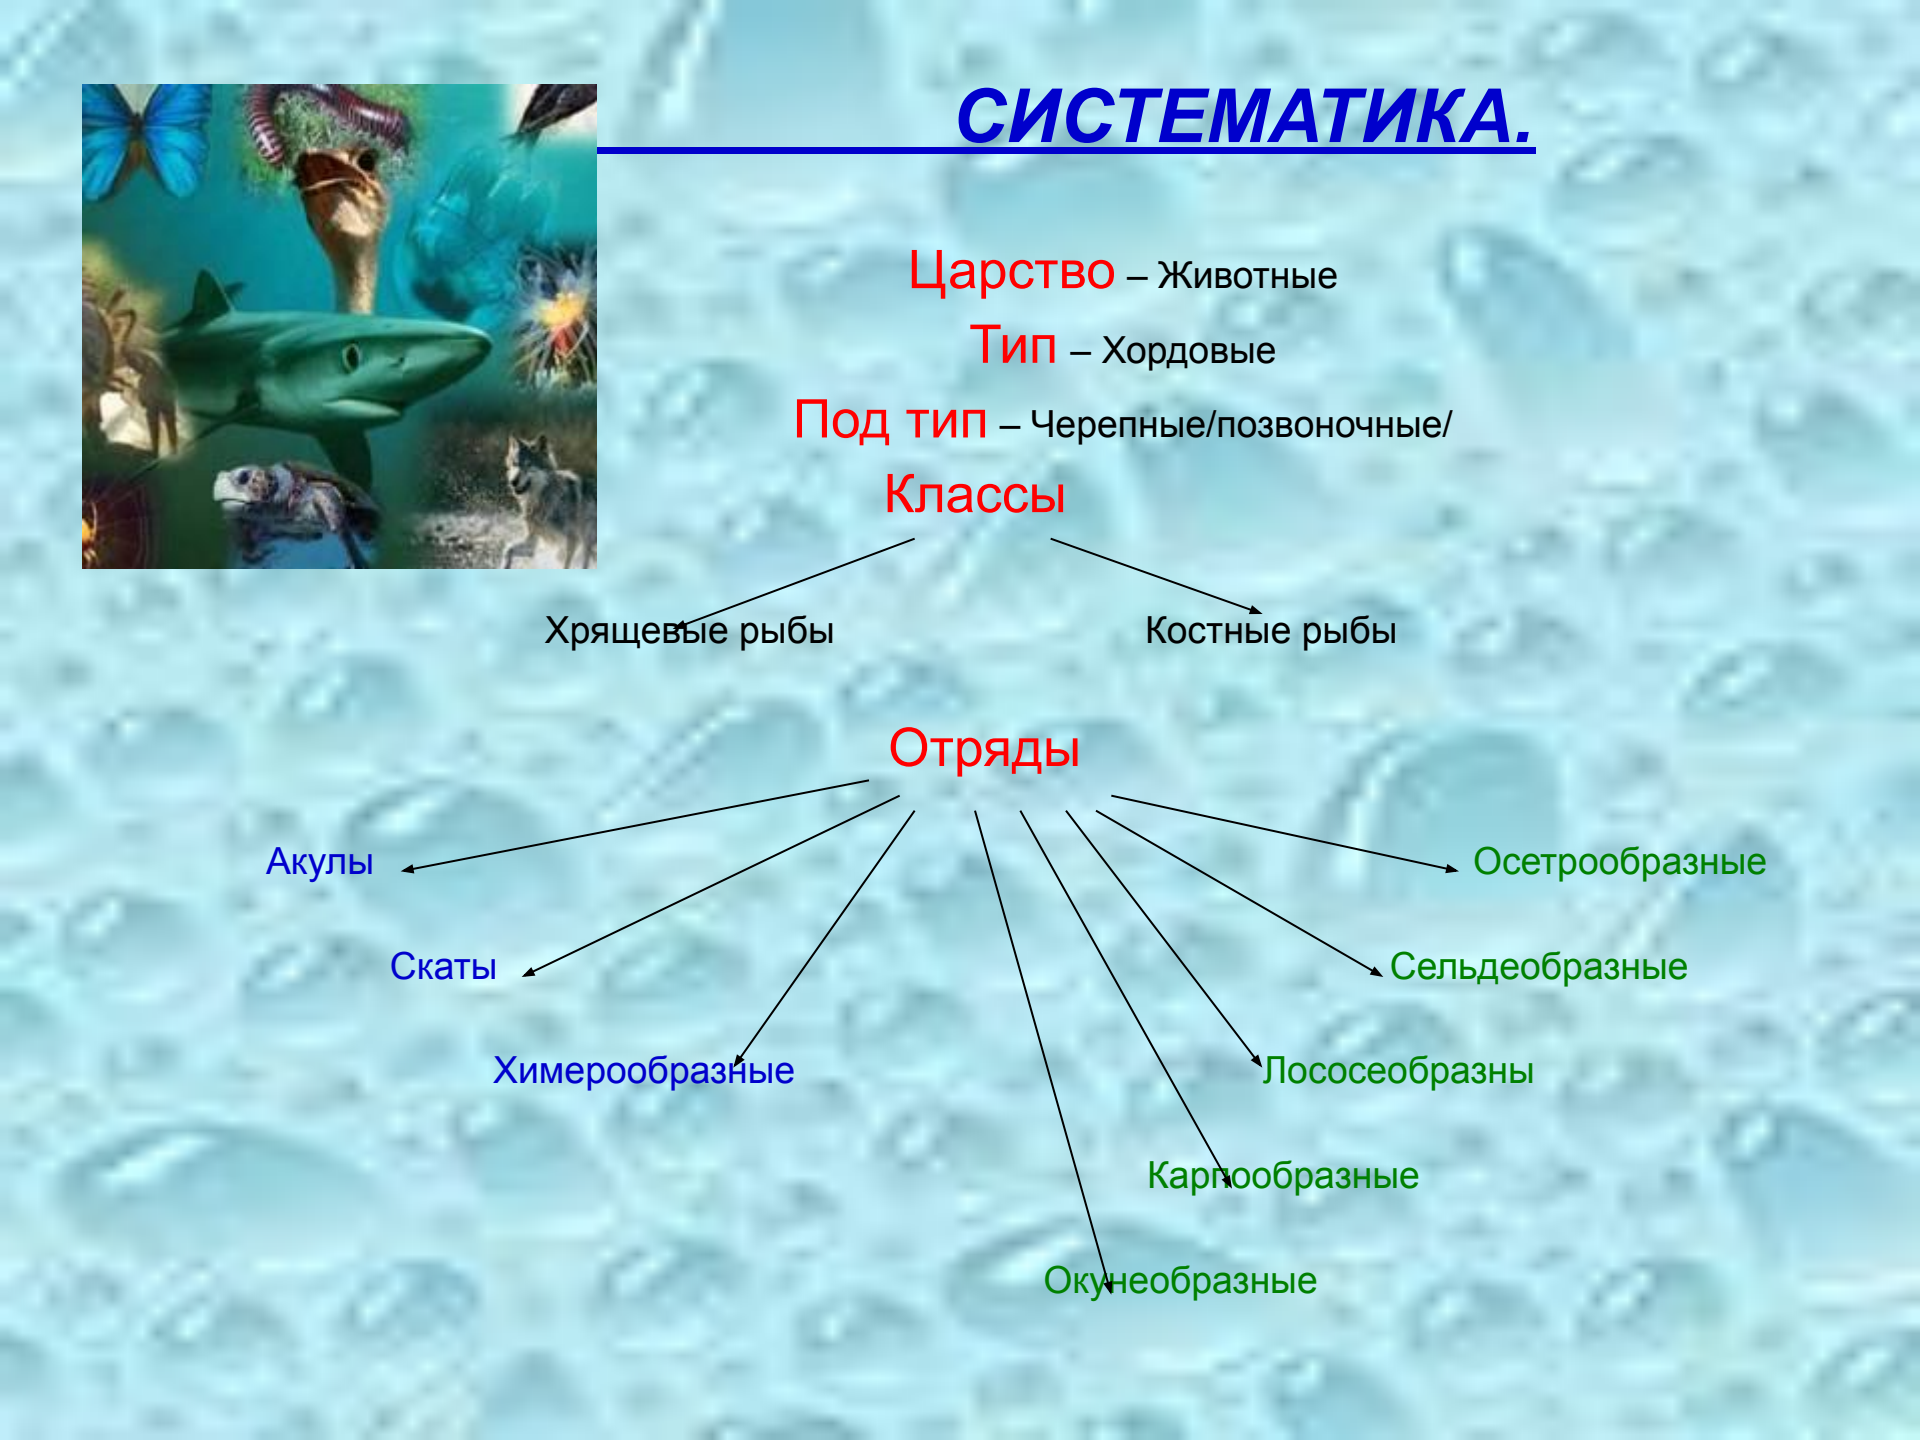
СИСТЕМАТИКА.

Царство – Животные

Тип – Хордовые

Под тип – Черепные/позвоночные/

Классы

Хрящевые рыбы

Костные рыбы

Отряды

Акулы

Скаты

Химерообразные

Осетрообразные

Сельдеобразные

Лососеобразны

Карпообразные

Окунеобразные